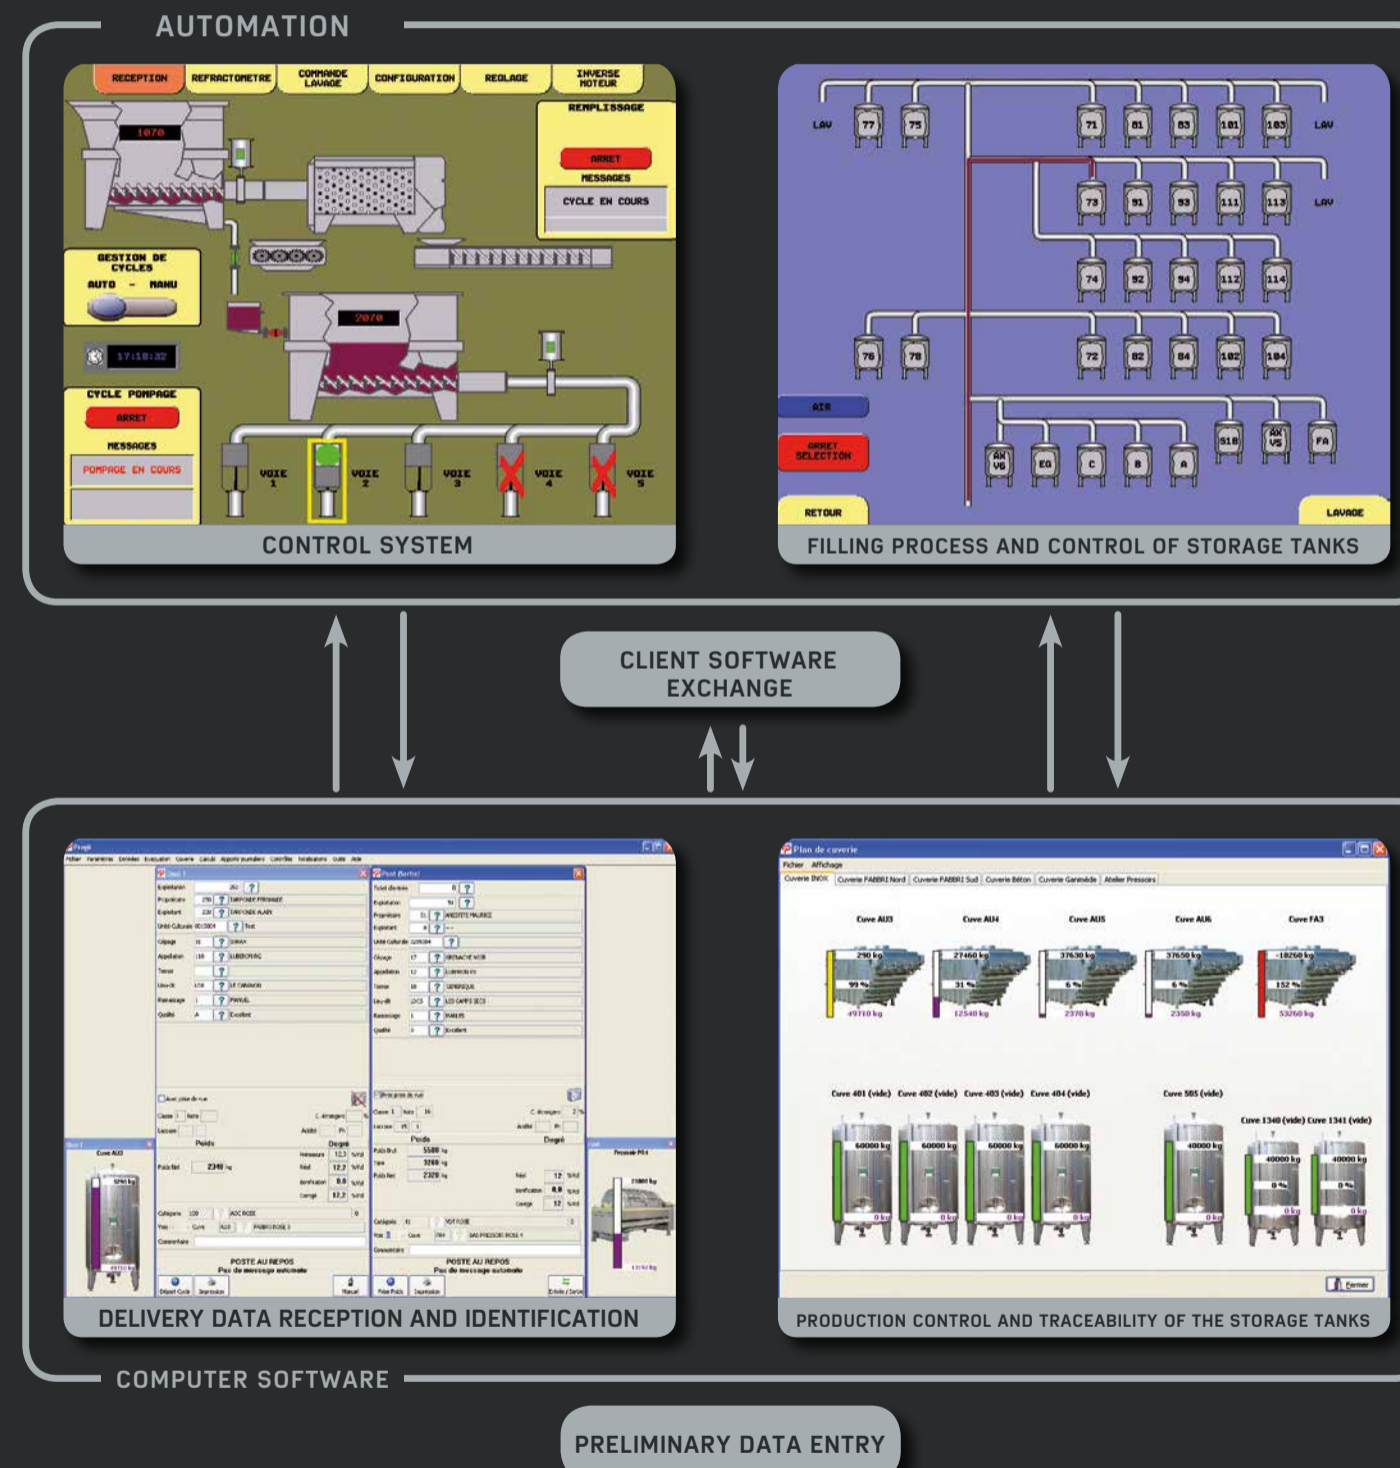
AUTOMATION

RECEPTION REFRACTOMETRE COMMANDE LAVAGE CONFIGURATION REGLAGE INVERSE MOTEUR

REMPLISSAGE
ARRET
MESSAGES
CYCLE EN COURS

1070

GESTION DE CYCLES
AUTO – MANU

17:18:32

2070

CYCLE POMPAGE
ARRET
MESSAGES
POMPAGE EN COURS

VOIE 1 VOIE 2 VOIE 3 VOIE 4 VOIE 5

CONTROL SYSTEM

LAV 77 75 71 81 83 101 103 LAV
73 91 93 111 113 LAV
74 92 94 112 114
76 78 72 82 84 102 104
AIR
ARRET SELECTION
AX V6 EG C B A S18 AX V5 FA
RETOUR
LAVAGE

FILLING PROCESS AND CONTROL OF STORAGE TANKS

CLIENT SOFTWARE EXCHANGE

POSTE AU REPOS
POSTE AU REPOS

DELIVERY DATA RECEPTION AND IDENTIFICATION

Plan de cuverie
Fichier Affichage
Cuverie INOX Cuverie FABBRI Nord Cuverie FABBRI Sud Cuverie Béton Cuverie Gaineville Atelier Pressoirs

Cuve AU3 Cuve AU4 Cuve AU5 Cuve AU6 Cuve FA3
290 kg 27460 kg 37630 kg 37650 kg -10260 kg
99 % 31 % 6 % 6 % 152 %
49710 kg 12540 kg 2370 kg 2350 kg 53260 kg

Cuve 401 (vide) Cuve 402 (vide) Cuve 403 (vide) Cuve 404 (vide) Cuve 505 (vide) Cuve 1340 (vide) Cuve 1341 (vide)
60000 kg 60000 kg 60000 kg 60000 kg 40000 kg 40000 kg 40000 kg
0 % 0 %
0 kg 0 kg 0 kg 0 kg 0 kg 0 kg 0 kg

Fermer

PRODUCTION CONTROL AND TRACEABILITY OF THE STORAGE TANKS

COMPUTER SOFTWARE

PRELIMINARY DATA ENTRY